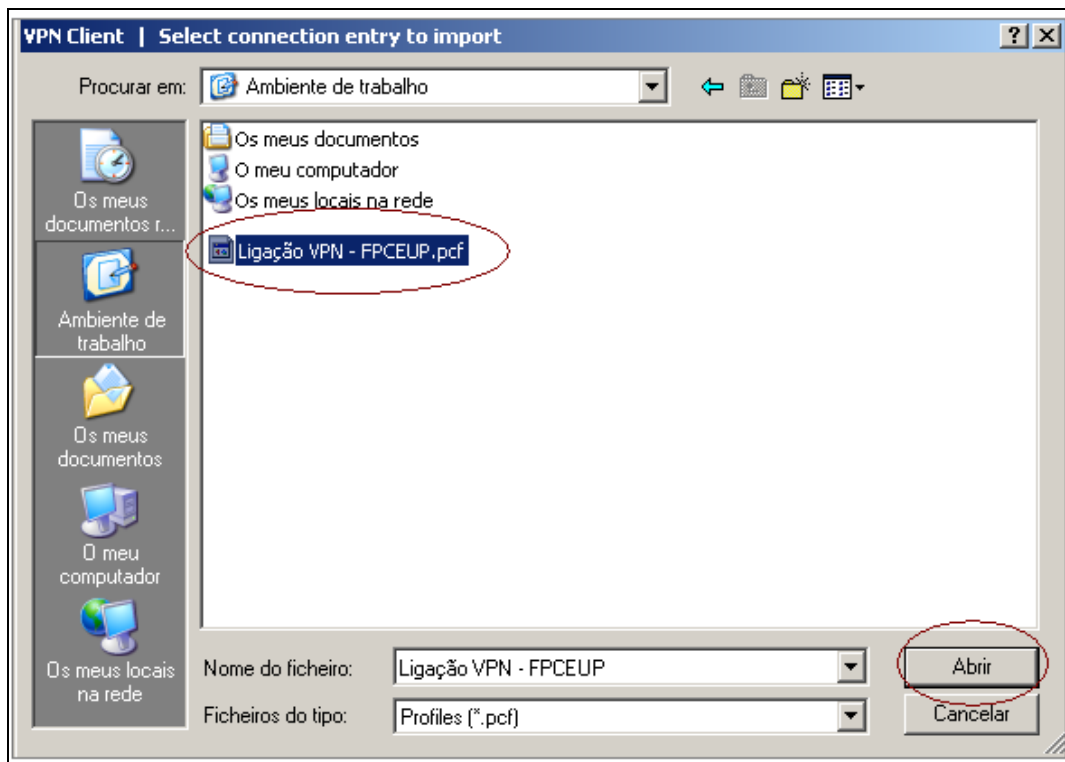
VPN Client | Select connection entry to import

?

Procurar em: Ambiente de trabalho

Os meus documentos r...

Ambiente de trabalho

Os meus documentos

O meu computador

Os meus locais na rede

Os meus documentos
O meu computador
Os meus locais na rede
Ligação VPN - FPCEUP.pcf

Nome do ficheiro: Ligação VPN - FPCEUP

Ficheiros do tipo: Profiles (*.pcf)

Abrir

Cancelar